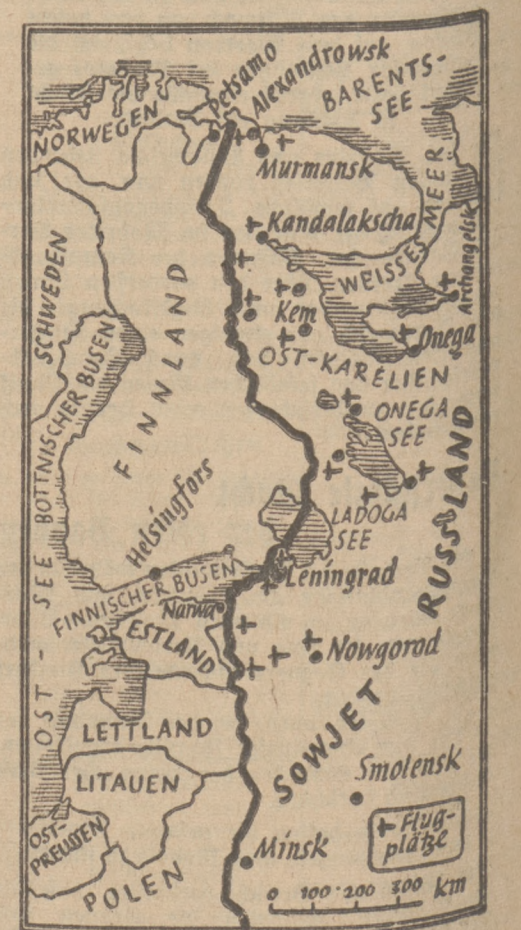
Petsamo
Alexandrowsk
BARENTS-SEE
NORWEGEN
Murmansk
Kandalakscha
MEER
SCHWEDEN
FINNLAND
WEISSES
Archangelsk
Kem
Onega
BOTTNISCHER BUSEN
OST-KARELIEN
ONEGA SEE
Helsingfors
LADOGA SEE
SOWJET RUSSLAND
FINNISCHER BUSEN
Leningrad
Narwa
ESTLAND
Nowgorod
OST - SEE
LETTLAND
LITAUEN
Smolensk
OST-PREUSSEN
Minsk
Flugplätze
POLEN
0 100 200 300 km